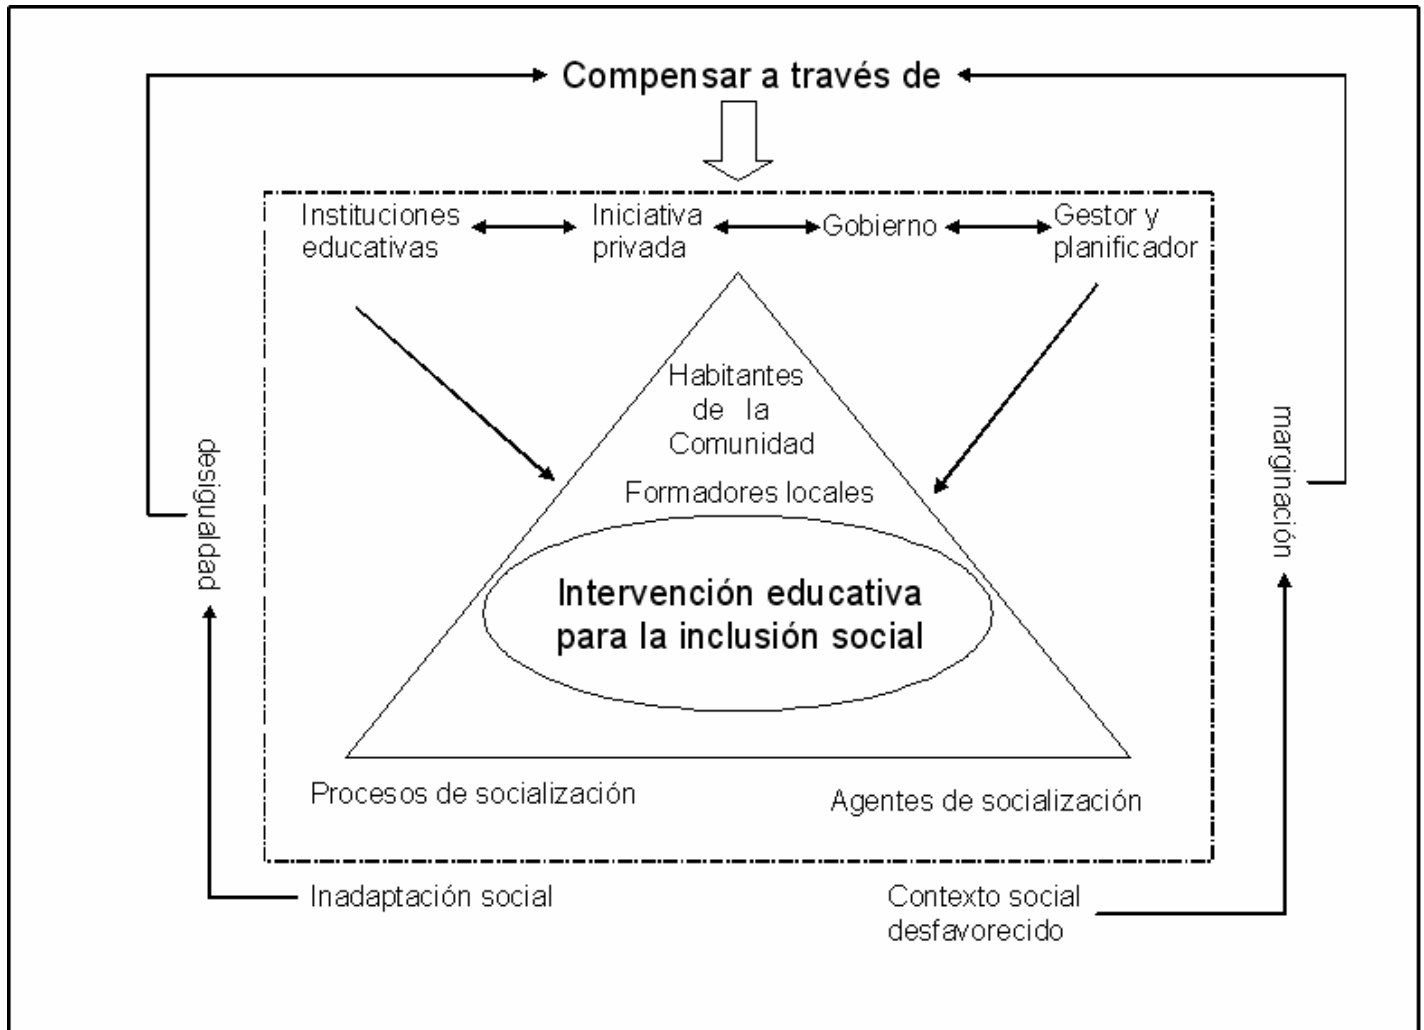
Compensar a través de

Instituciones educativas

Iniciativa privada

Gobierno

Gestor y planificador

desigualdad

marginación

Habitantes de la Comunidad

Formadores locales

Intervención educativa para la inclusión social

Procesos de socialización

Agentes de socialización

Inadaptación social

Contexto social desfavorecido